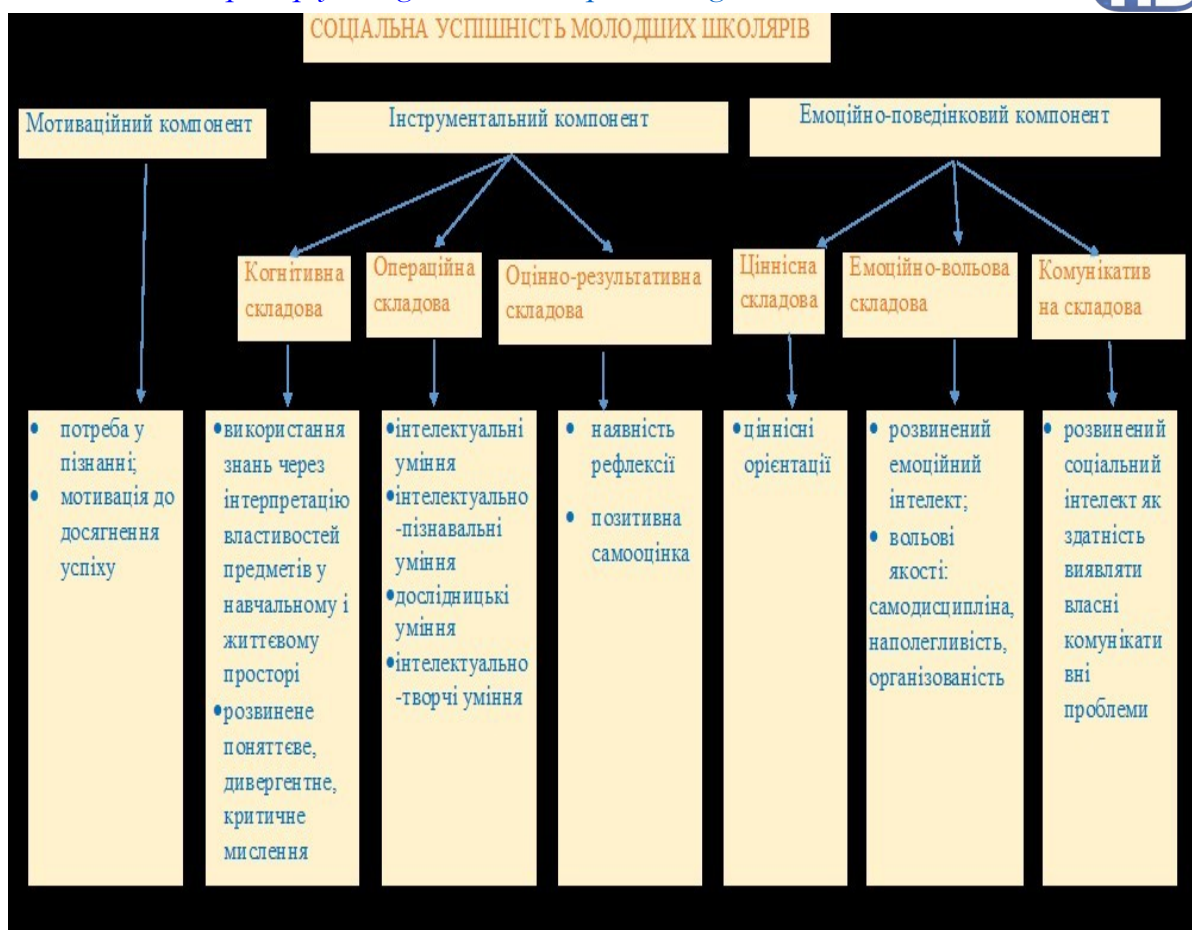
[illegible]

СОЦІАЛЬНА УСПІШНІСТЬ МОЛОДШИХ ШКОЛЯРІВ

Мотиваційний компонент

Інструментальний компонент

Емоційно-поведінковий компонент

Когнітивна складова

Операційна складова

Оцінно-результативна складова

Ціннісна складова

Емоційно-вольова складова

Комунікатив на складова

• потреба у пізнанні;
• мотивація до досягнення успіху

• використання знань через інтерпретацію властивостей предметів у навчальному і життєвому просторі
• розвинене поняттєве, дивергентне, критичне мислення

• інтелектуальні уміння
• інтелектуально-пізнавальні уміння
• дослідницькі уміння
• інтелектуально-творчі уміння

• наявність рефлексії
• позитивна самооцінка

• ціннісні орієнтації

• розвинений емоційний інтелект;
• вольові якості: самодисципліна, наполегливість, організованість

• розвинений соціальний інтелект як здатність виявляти власні комунікативні проблеми